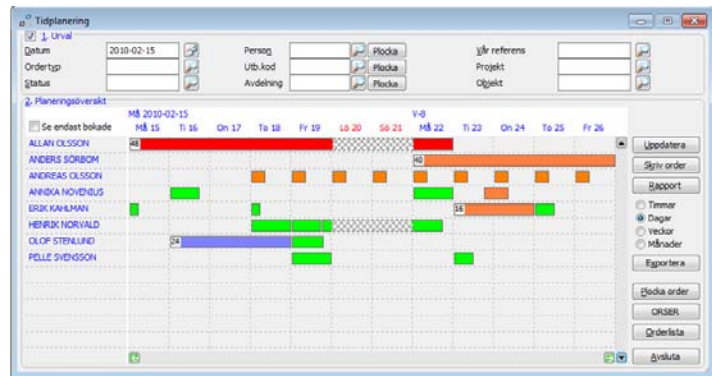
Tidplanering

1. Urval

Datum 2010-02-15
Ordertyp
Status

Person Plocka
Utb.kod Plocka
Avdelning Plocka

Vår referens
Projekt
Objekt

2. Planeringsöversikt

Se endast bokade

Må 2010-02-15
V-8

| | Må 15 | Ti 16 | On 17 | To 18 | Fr 19 | Lö 20 | Sö 21 | Må 22 | Ti 23 | On 24 | To 25 | Fr 26 |
|---|---|---|---|---|---|---|---|---|---|---|---|---|
| ALLAN OLSSON | 48 | | | | | | | | | | | |
| ANDERS SÖRBOM | | | | | | | | 40 | | | | |
| ANDREAS OLSSON | | | | | | | | | | | | |
| ANNIKA NOVENIUS | | | | | | | | | | | | |
| ERIK KAHLMAN | | | | | | | | | 16 | | | |
| HENRIK NORVALD | | | | | | | | | | | | |
| OLOF STENLUND | | 24 | | | | | | | | | | |
| PELLE SVENSSON | | | | | | | | | | | | |

Uppdatera
Skriv order
Rapport
Timmar
Dagar
Veckor
Månader
Exportera
Plocka order
ORSER
Orderlista
Avsluta